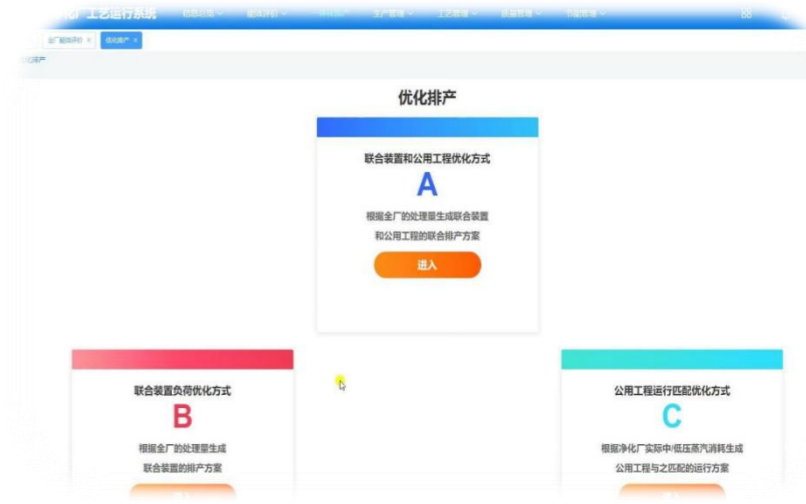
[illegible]厂工艺运行系统 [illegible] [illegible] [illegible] 生产管理 工艺管理 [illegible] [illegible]

全厂能效评价 × 优化排产 ×

优化排产

优化排产

联合装置和公用工程优化方式

A

根据全厂的处理量生成联合装置和公用工程的联合排产方案

进入

联合装置负荷优化方式

B

根据全厂的处理量生成联合装置的排产方案

公用工程运行匹配优化方式

C

根据净化厂实际中低压蒸汽消耗生成公用工程与之匹配的运行方案